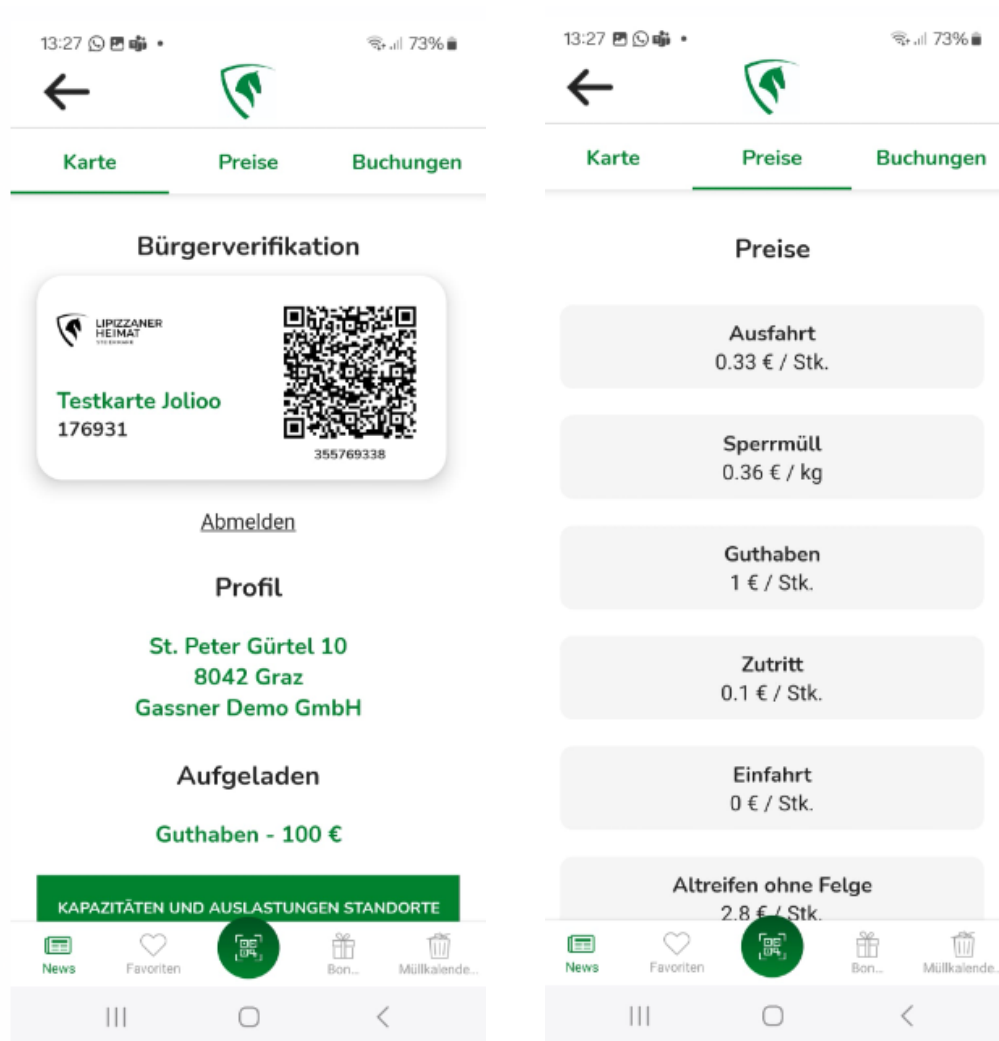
13:27 •
73%

Karte
Preise
Buchungen

Bürgerverifikation

LIPIZZANER HEIMAT
STEIERMARK

Testkarte Jolioo
176931

355769338

Abmelden

Profil

St. Peter Gürtel 10
8042 Graz
Gassner Demo GmbH

Aufgeladen

Guthaben - 100 €

KAPAZITÄTEN UND AUSLASTUNGEN STANDORTE

News
Favoriten
Bon...
Müllkalende...

13:27 •
73%

Karte
Preise
Buchungen

Preise

Ausfahrt
0.33 € / Stk.

Sperrmüll
0.36 € / kg

Guthaben
1 € / Stk.

Zutritt
0.1 € / Stk.

Einfahrt
0 € / Stk.

Altreifen ohne Felge
2.8 € / Stk.

News
Favoriten
Bon...
Müllkalende...